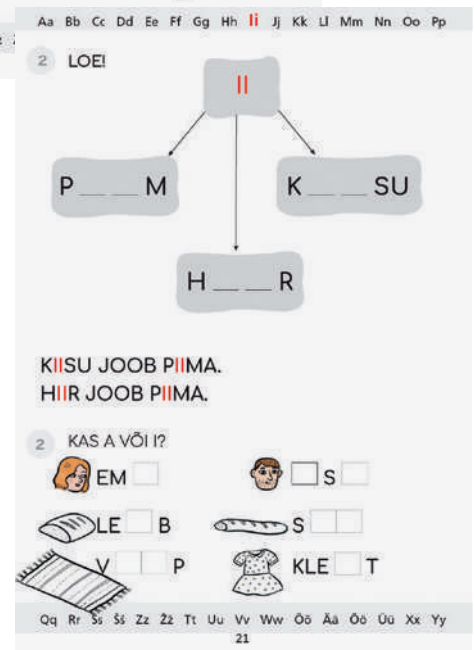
Aa Bb Cc Dd Ee Ff Gg Hh Ii Jj Kk Ll Mm Nn Oo Pp

2 LOE!

II

P \_\_ \_\_ M

K \_\_ \_\_ SU

H \_\_ \_\_ R

KIISU JOOB PIIMA.
HIIR JOOB PIIMA.

2 KAS A VÕI I?

EM

S

LE B

S

V P

KLE T

Qq Rr Ss Šš Zz Žž Tt Uu Vv Ww Õõ Ää Öö Üü Xx Yy

21